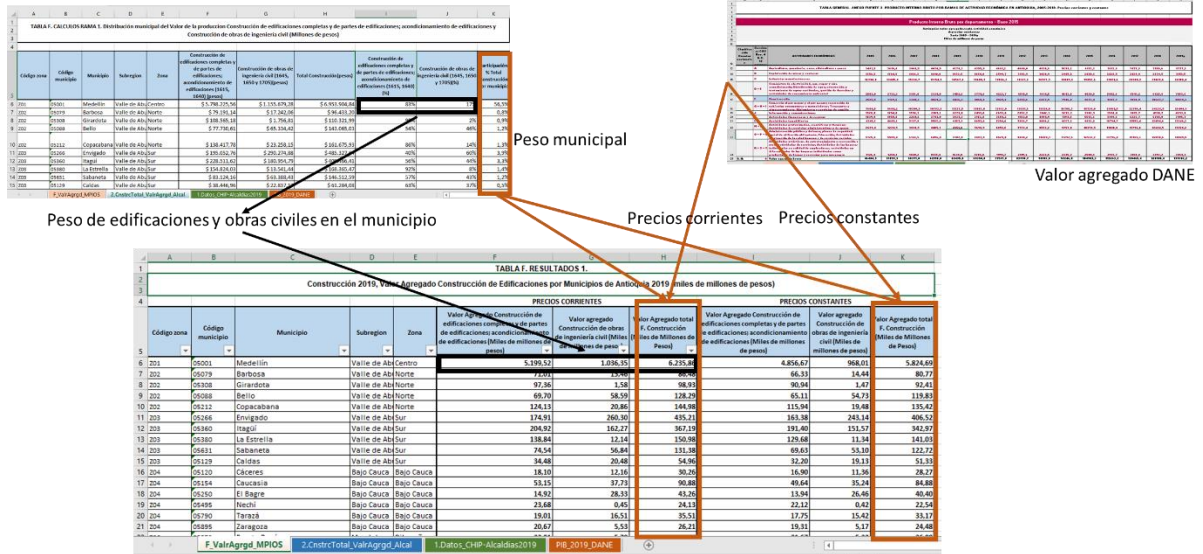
TABLA F. CALCULOS RAMA 1. Distribución municipal del Valor de la produccion Construcción de edificaciones completas y de partes de edificaciones; acondicionamiento de edificaciones y Construcción de obras de ingeniería civil (Millones de pesos)

| Código zona | Código municipio | Municipio | Subregion | Zona | Construcción de edificaciones completas y de partes de edificaciones; acondicionamiento de edificaciones (1615, 1640) [pesos] | Construcción de obras de ingeniería civil (1645, 1650 y 1705)[pesos] | Total Construcción[pesos] | Construcción de edificaciones completas y de partes de edificaciones; acondicionamiento de edificaciones (1615, 1640) [%] | Construcción de obras de ingeniería civil (1645, 1650 y 1705)[%] | Participación % Total construcción municipio |
|---|---|---|---|---|---|---|---|---|---|---|
| 201 | 05001 | Medellín | Valle de Abu | Centro | $ 5.798.225,56 | $ 1.155.879,28 | $ 6.953.904,84 | 83% | 17% | 56,5% |
| 202 | 05079 | Barbosa | Valle de Abu | Norte | $ 79.191,14 | $ 17.242,06 | $ 96.433,20 | | | 0,8% |
| 202 | 05308 | Girardota | Valle de Abu | Norte | $ 108.565,18 | $ 1.756,81 | $ 110.321,99 | 98% | 2% | 0,9% |
| 202 | 05088 | Bello | Valle de Abu | Norte | $ 77.730,81 | $ 65.104,42 | $ 143.085,03 | 54% | 46% | 1,2% |
| 202 | 05212 | Copacabana | Valle de Abu | Norte | $ 138.417,76 | $ 23.258,15 | $ 161.675,91 | 86% | 14% | 1,3% |
| 203 | 05266 | Envigado | Valle de Abu | Sur | $ 195.052,76 | $ 290.274,88 | $ 485.327,64 | 40% | 60% | 3,9% |
| 203 | 05360 | Itagüí | Valle de Abu | Sur | $ 228.511,62 | $ 180.954,79 | $ 409.466,41 | 56% | 44% | 3,3% |
| 203 | 05380 | La Estrella | Valle de Abu | Sur | $ 154.824,03 | $ 13.541,44 | $ 168.365,47 | 92% | 8% | 1,4% |
| 203 | 05631 | Sabaneta | Valle de Abu | Sur | $ 83.124,16 | $ 63.388,43 | $ 146.512,59 | 57% | 43% | 1,2% |
| 203 | 05129 | Caldas | Valle de Abu | Sur | $ 38.446,96 | $ 22.837,12 | $ 61.284,08 | 63% | 37% | 0,5% |

F_ValrAgrgd_MPIOS | 2.CnstrcTotal_ValrAgrgd_Alcal | 1.Datos_CHIP-Alcaldías2019 | PIB_2019_DANE

Peso municipal

Valor agregado DANE

Peso de edificaciones y obras civiles en el municipio

Precios corrientes

Precios constantes

TABLA F. RESULTADOS 1.

Construcción 2019, Valor Agregado Construcción de Edificaciones por Municipios de Antioquia (miles de millones de pesos)

PRECIOS CORRIENTES | PRECIOS CONSTANTES

| Código zona | Código municipio | Municipio | Subregion | Zona | Valor Agregado Construcción de edificaciones completas y de partes de edificaciones; acondicionamiento de edificaciones (Miles de millones de pesos) | Valor agregado Construcción de obras de ingeniería civil (Miles de millones de pesos) | Valor Agregado total F. Construcción (Miles de Millones de Pesos) | Valor Agregado Construcción de edificaciones completas y de partes de edificaciones; acondicionamiento de edificaciones (Miles de millones de pesos) | Valor agregado Construcción de obras de ingeniería civil (Miles de millones de pesos) | Valor Agregado total F. Construcción (Miles de Millones de Pesos) |
|---|---|---|---|---|---|---|---|---|---|---|
| 201 | 05001 | Medellín | Valle de Abu | Centro | 5.199,52 | 1.036,35 | 6.235,88 | 4.856,67 | 968,01 | 5.824,69 |
| 202 | 05079 | Barbosa | Valle de Abu | Norte | 71,01 | 15,46 | 86,48 | 66,33 | 14,44 | 80,77 |
| 202 | 05308 | Girardota | Valle de Abu | Norte | 97,36 | 1,58 | 98,93 | 90,94 | 1,47 | 92,41 |
| 202 | 05088 | Bello | Valle de Abu | Norte | 69,70 | 58,59 | 128,29 | 65,11 | 54,73 | 119,83 |
| 202 | 05212 | Copacabana | Valle de Abu | Norte | 124,13 | 20,86 | 144,98 | 115,94 | 19,48 | 135,42 |
| 203 | 05266 | Envigado | Valle de Abu | Sur | 174,91 | 260,30 | 435,21 | 163,38 | 243,14 | 406,52 |
| 203 | 05360 | Itagüí | Valle de Abu | Sur | 204,92 | 162,27 | 367,19 | 191,40 | 151,57 | 342,97 |
| 203 | 05380 | La Estrella | Valle de Abu | Sur | 138,84 | 12,14 | 150,98 | 129,68 | 11,34 | 141,03 |
| 203 | 05631 | Sabaneta | Valle de Abu | Sur | 74,54 | 56,84 | 131,38 | 69,63 | 53,10 | 122,72 |
| 203 | 05129 | Caldas | Valle de Abu | Sur | 34,48 | 20,48 | 54,96 | 32,20 | 19,13 | 51,33 |
| 204 | 05120 | Cáceres | Bajo Cauca | Bajo Cauca | 18,10 | 12,16 | 30,26 | 16,90 | 11,36 | 28,27 |
| 204 | 05154 | Caucasia | Bajo Cauca | Bajo Cauca | 53,15 | 37,73 | 90,88 | 49,64 | 35,24 | 84,88 |
| 204 | 05250 | El Bagre | Bajo Cauca | Bajo Cauca | 14,92 | 28,33 | 43,26 | 13,94 | 26,46 | 40,40 |
| 204 | 05495 | Nechí | Bajo Cauca | Bajo Cauca | 23,68 | 0,45 | 24,13 | 22,12 | 0,42 | 22,54 |
| 204 | 05790 | Tarazá | Bajo Cauca | Bajo Cauca | 19,01 | 16,51 | 35,51 | 17,75 | 15,42 | 33,17 |
| 204 | 05895 | Zaragoza | Bajo Cauca | Bajo Cauca | 20,67 | 5,53 | 26,21 | 19,31 | 5,17 | 24,48 |

F_ValrAgrgd_MPIOS | 2.CnstrcTotal_ValrAgrgd_Alcal | 1.Datos_CHIP-Alcaldías2019 | PIB_2019_DANE